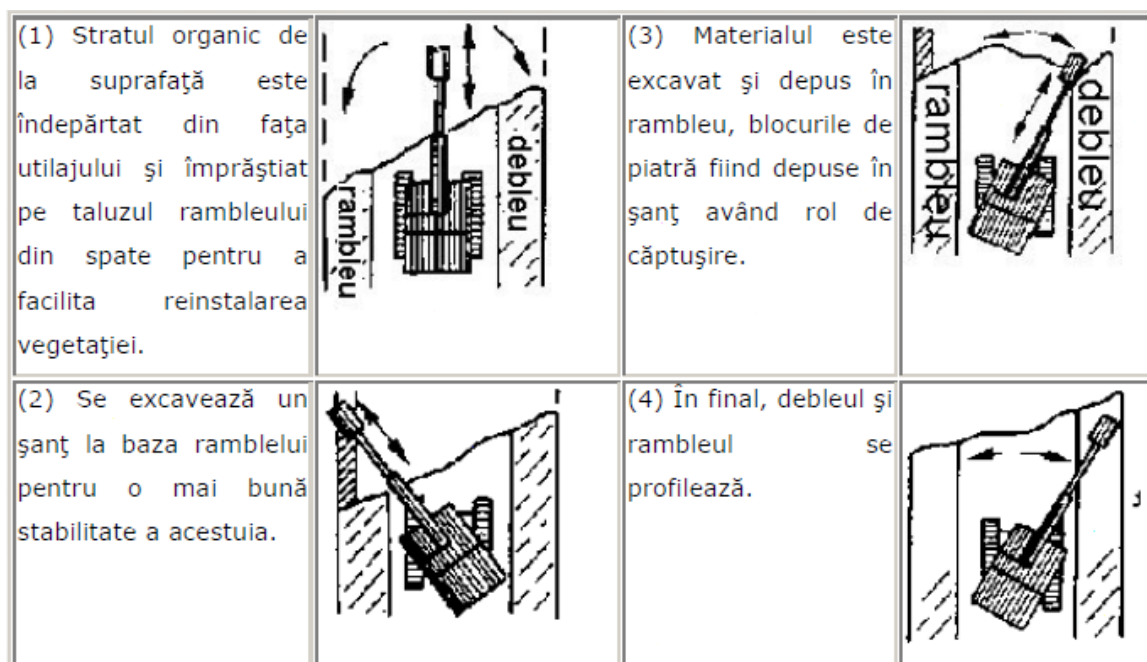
| (1) Stratul organic de la suprafaţă este îndepărtat din faţa utilajului şi împrăştiat pe taluzul rambleului din spate pentru a facilita reinstalarea vegetaţiei. | rambleu debleu | (3) Materialul este excavat şi depus în rambleu, blocurile de piatră fiind depuse în şanţ având rol de căptuşire. | rambleu debleu |
|---|---|---|---|
| (2) Se excavează un şanţ la baza rambleului pentru o mai bună stabilitate a acestuia. | | (4) În final, debleul şi rambleul se profilează. | |